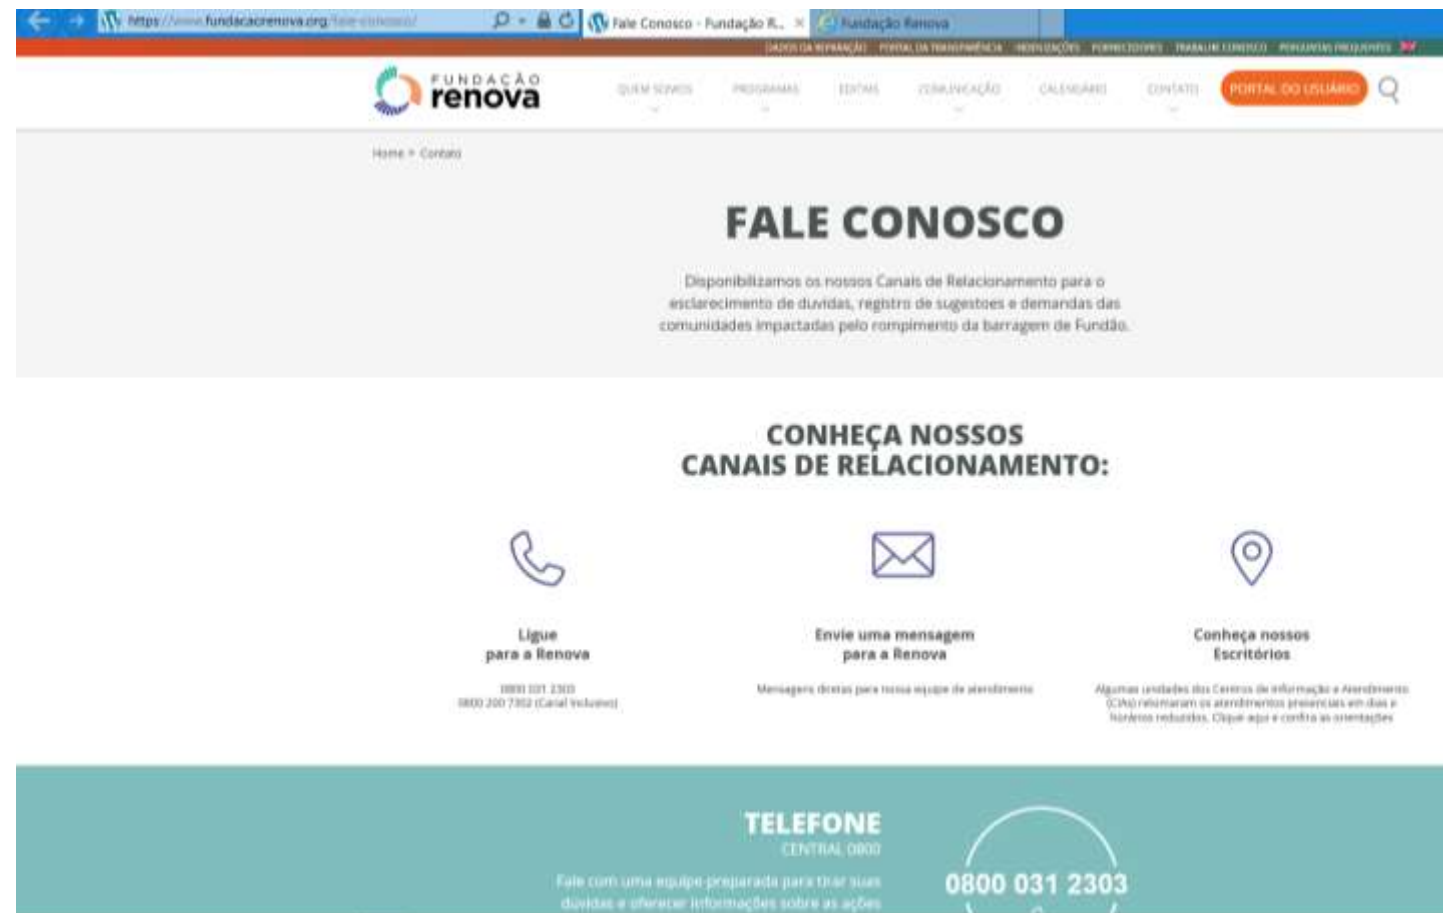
https://www.fundacaorenova.org/fale-conosco/

Fale Conosco - Fundação R... ×

Fundação Renova

DADOS DA REPARAÇÃO PORTAL DA TRANSPARÊNCIA INDENIZAÇÕES FORNECEDORES TRABALHE CONOSCO PERGUNTAS FREQUENTES

FUNDAÇÃO renova

QUEM SOMOS PROGRAMAS EDITAIS COMUNICAÇÃO CALENDÁRIO CONTATO PORTAL DO USUÁRIO

Home > Contato

FALE CONOSCO

Disponibilizamos os nossos Canais de Relacionamento para o esclarecimento de duvidas, registro de sugestoes e demandas das comunidades impactadas pelo rompimento da barragem de Fundão.

CONHEÇA NOSSOS CANAIS DE RELACIONAMENTO:

Ligue para a Renova

0800 031 2303
0800 200 7302 (Canal Inclusivo)

Envie uma mensagem para a Renova

Mensagens diretas para nossa equipe de atendimento

Conheça nossos Escritórios

Algumas unidades dos Centros de Informação e Atendimento (CIAs) retomaram os atendimentos presenciais em dias e horários reduzidos. Clique aqui e confira as orientações

TELEFONE
CENTRAL 0800

Fale com uma equipe preparada para tirar suas dúvidas e oferecer informações sobre as ações

0800 031 2303